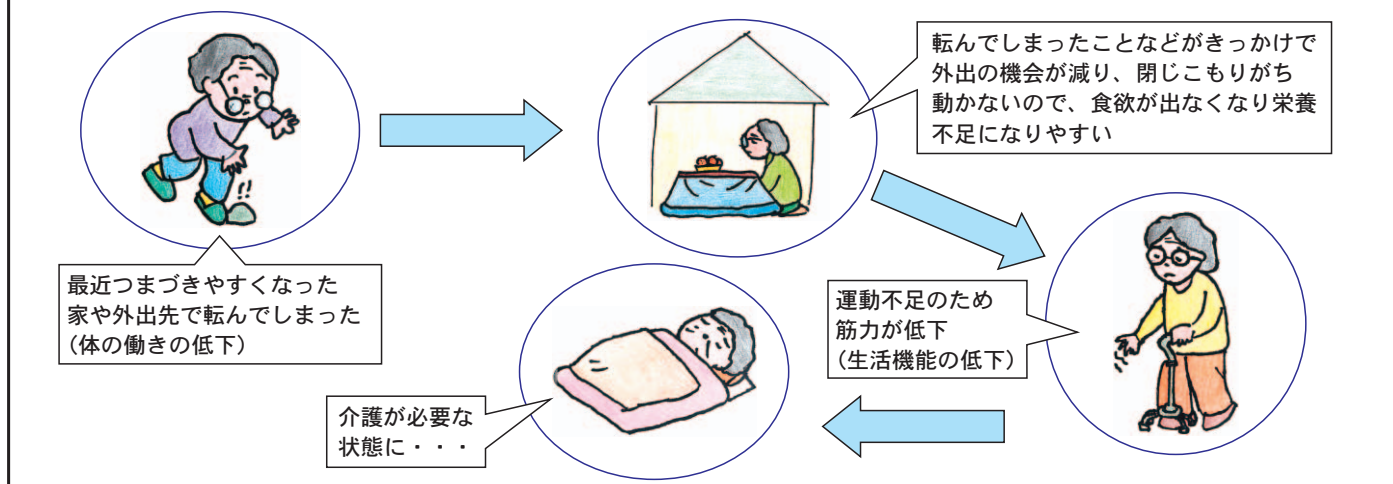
転んでしまったことなどがきっかけで外出の機会が減り、閉じこもりがち動かないので、食欲が出なくなり栄養不足になりやすい

!!

最近つまづきやすくなった家や外出先で転んでしまった（体の働きの低下）

運動不足のため筋力が低下（生活機能の低下）

介護が必要な状態に・・・